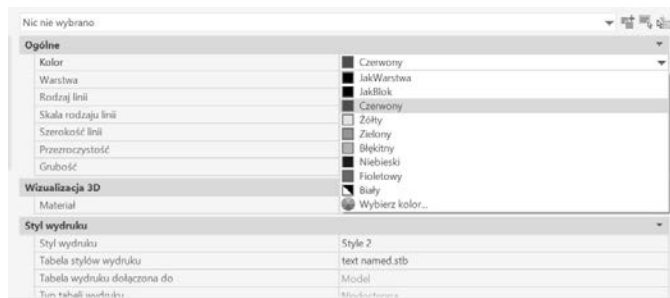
Nic nie wybrano

Ogólne

| | |
|---|---|
| Kolor | Czerwony |
| Warstwa | JakWarstwa |
| Rodzaj linii | JakBlok |
| Skala rodzaju linii | Czerwony |
| Szerokość linii | Żółty |
| Przezroczystość | Zielony |
| Grubość | Błękitny |
| | Niebieski |

Wizualizacja 3D

| | |
|---|---|
| Materiał | Fioletowy |
| | Biały |
| | Wybierz kolor... |

Styl wydruku

| | |
|---|---|
| Styl wydruku | Style 2 |
| Tabela stylów wydruku | text named.stb |
| Tabela wydruku dołączona do | Model |
| Typ tabeli wydruku | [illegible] |